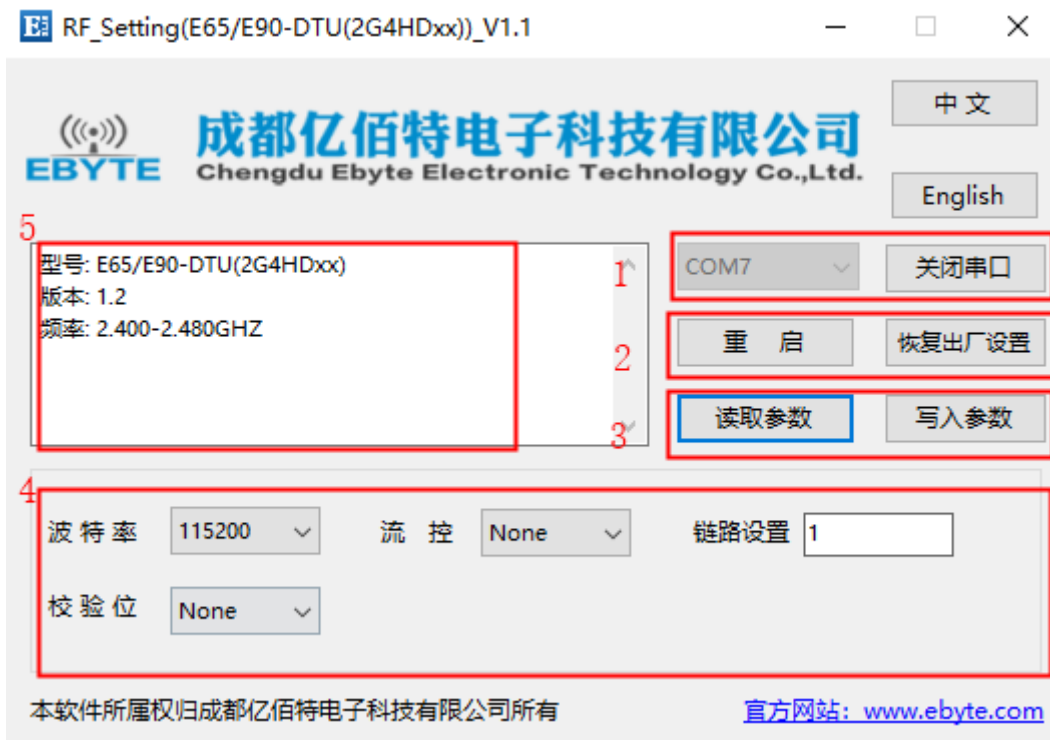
RF_Setting(E65/E90-DTU(2G4HDxx))_V1.1

EBYTE
成都亿佰特电子科技有限公司
Chengdu Ebyte Electronic Technology Co.,Ltd.

中 文
English

5
型号: E65/E90-DTU(2G4HDxx)
版本: 1.2
频率: 2.400-2.480GHZ

1
COM7
关闭串口
2
重 启
恢复出厂设置
3
读取参数
写入参数

4
波特率 115200
流 控 None
链路设置 1
校验位 None

本软件所属权归成都亿佰特电子科技有限公司所有
官方网站：www.ebyte.com